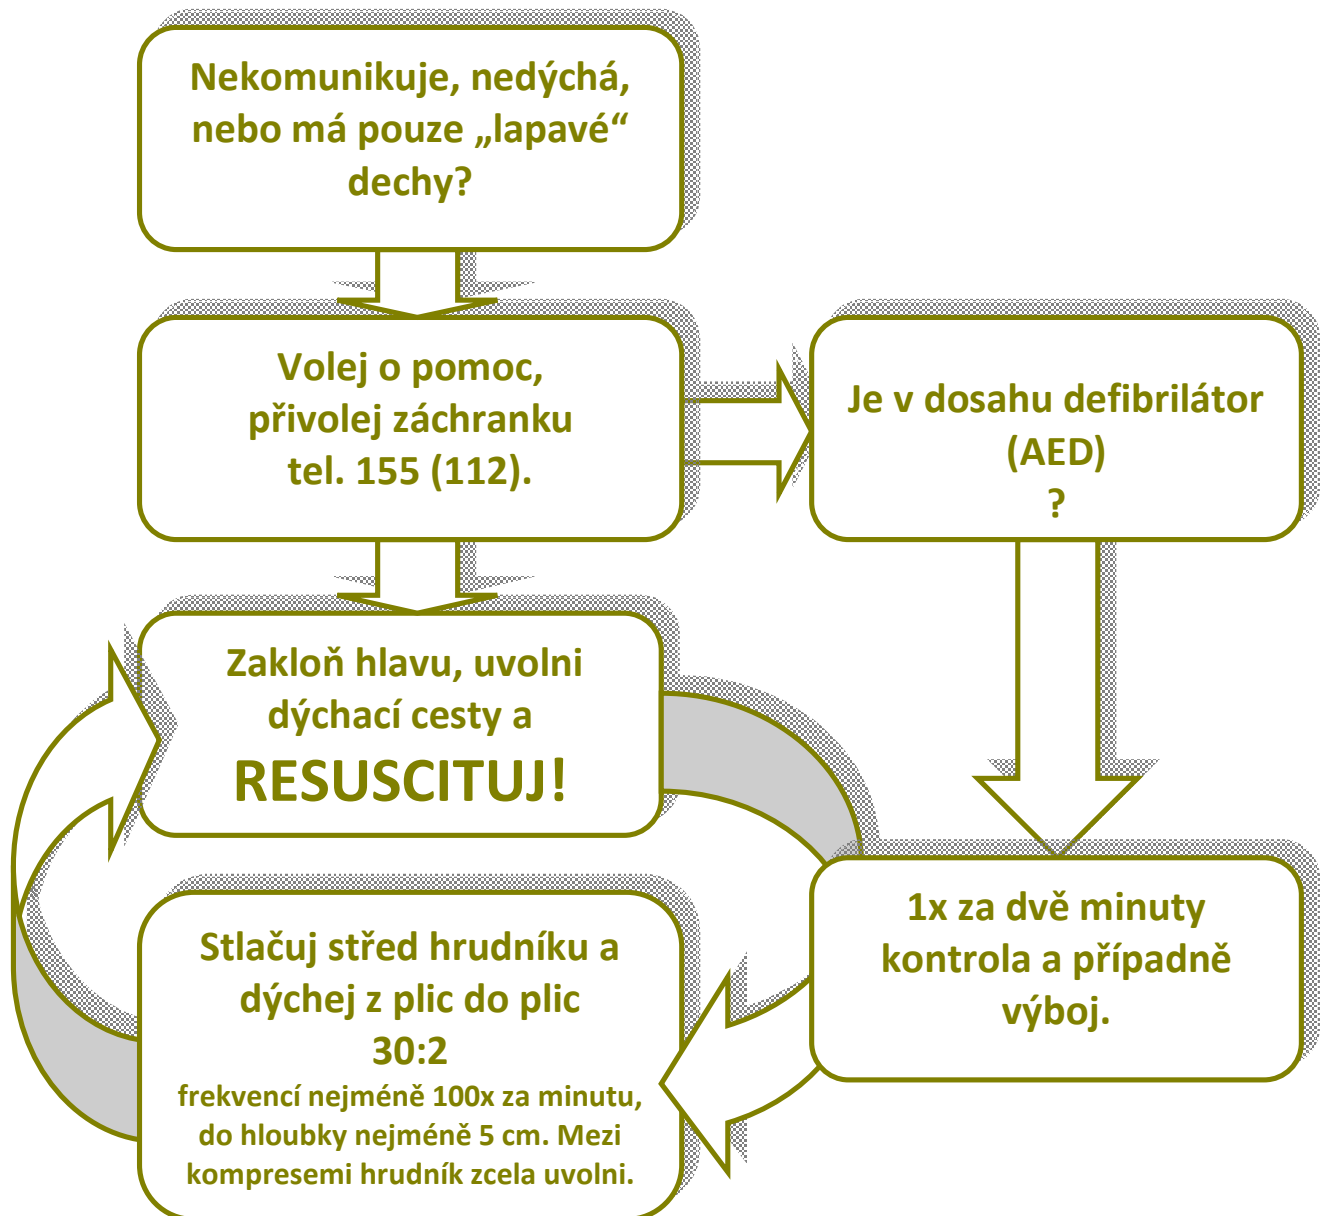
Nekomunikuje, nedýchá, nebo má pouze „lapavé“ dechy?

Volej o pomoc, přivolej záchranku tel. 155 (112).

Je v dosahu defibrilátor (AED) ?

Zakloň hlavu, uvolni dýchací cesty a RESUSCITUJ!

1x za dvě minuty kontrola a případně výboj.

Stlačuj střed hrudníku a dýchej z plic do plic 30:2 frekvencí nejméně 100x za minutu, do hloubky nejméně 5 cm. Mezi kompresemi hrudník zcela uvolni.